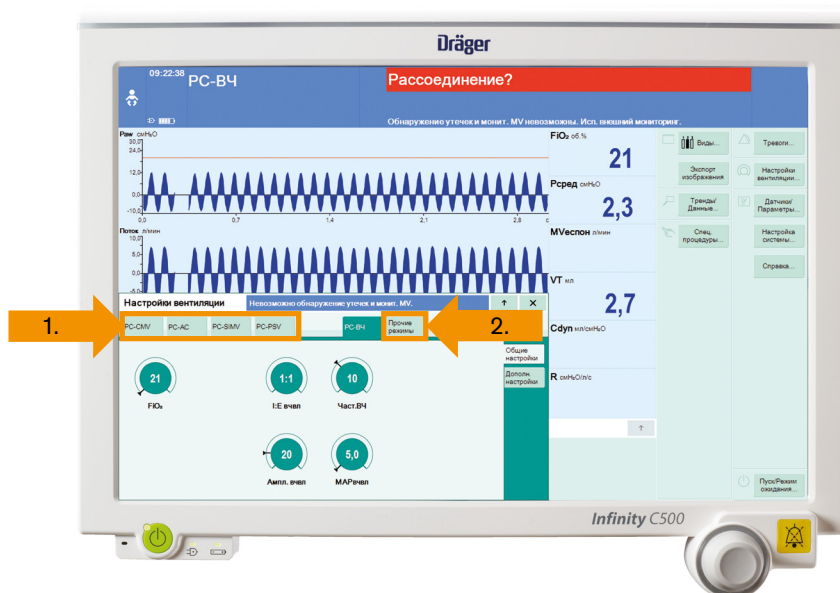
Dräger

09:22:38 PC-ВЧ

Рассоединение?

Обнаружение утечек и монит. MV невозможны. Исп. внешний мониторинг.

Paw смH₂O
30,0
24,0
12,0
0,0
-10,0
0,0 0,7 1,4 2,1 2,8

Поток л/мин
10,0
5,0
0,0

FiO₂ об.%
21

Pсред смH₂O
2,3

MVеспон л/мин

VT мл
2,7

Cdyn мл/смH₂O

R смH₂O/л/с

Виды...

Экспорт изображения

Тренды/ Данные...

Спец. процедуры...

Тревоги...

Настройки вентиляции...

Датчики/ Параметры...

Настройка системы...

Справка...

Пуск/Режим ожидания...

Настройки вентиляции

Невозможно обнаружение утечек и монит. MV.

1.

PC-CMV PC-AC PC-SIMV PC-PSV

PC-ВЧ

Прочие режимы

2.

Общие настройки

Дополн. настройки

21
FiO₂

1:1
I:E вчвл

10
Част.ВЧ

20
Ампл. вчвл

5,0
MAPвчвл

Infinity C500